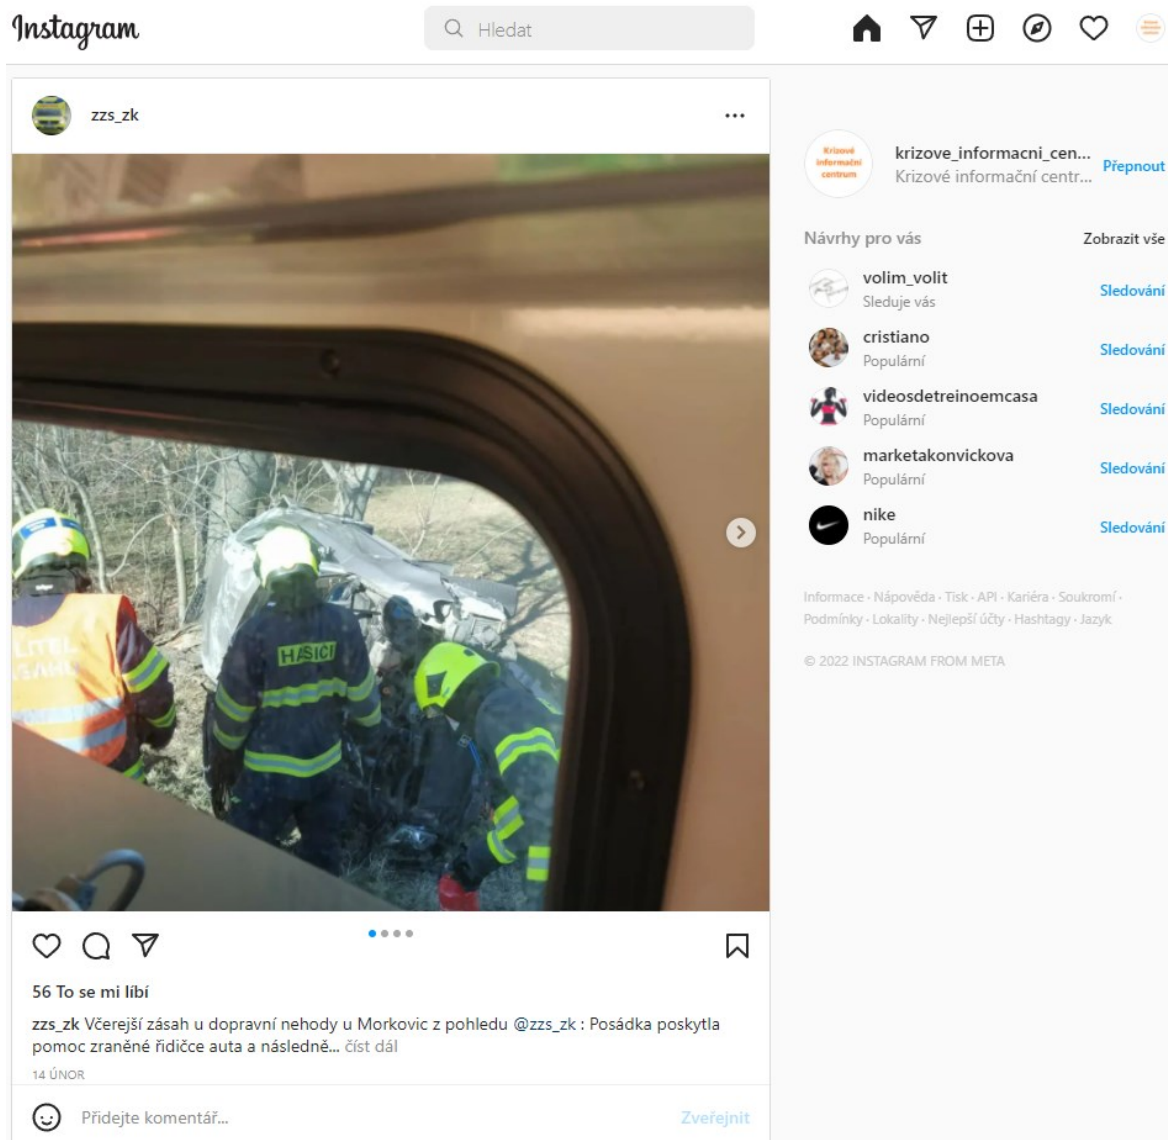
Instagram

Hledat

zzs_zk

HASIČI

56 To se mi líbí

zzs_zk Včerejší zásah u dopravní nehody u Morkovic z pohledu @zzs_zk : Posádka poskytla pomoc zraněné řidičce auta a následně... číst dál

14 ÚNOR

Přidejte komentář...

Zveřejnit

Krizové informační centrum

krizove_informacni_cen...
Krizové informační centr...
Přepnout

Návrhy pro vás
Zobrazit vše

volim_volit
Sleduje vás
Sledování

cristiano
Populární
Sledování

videosdetreinoemcasa
Populární
Sledování

marketakonvickova
Populární
Sledování

nike
Populární
Sledování

Informace · Nápověda · Tisk · API · Kariéra · Soukromí · Podmínky · Lokality · Nejlepší účty · Hashtagy · Jazyk

© 2022 INSTAGRAM FROM META